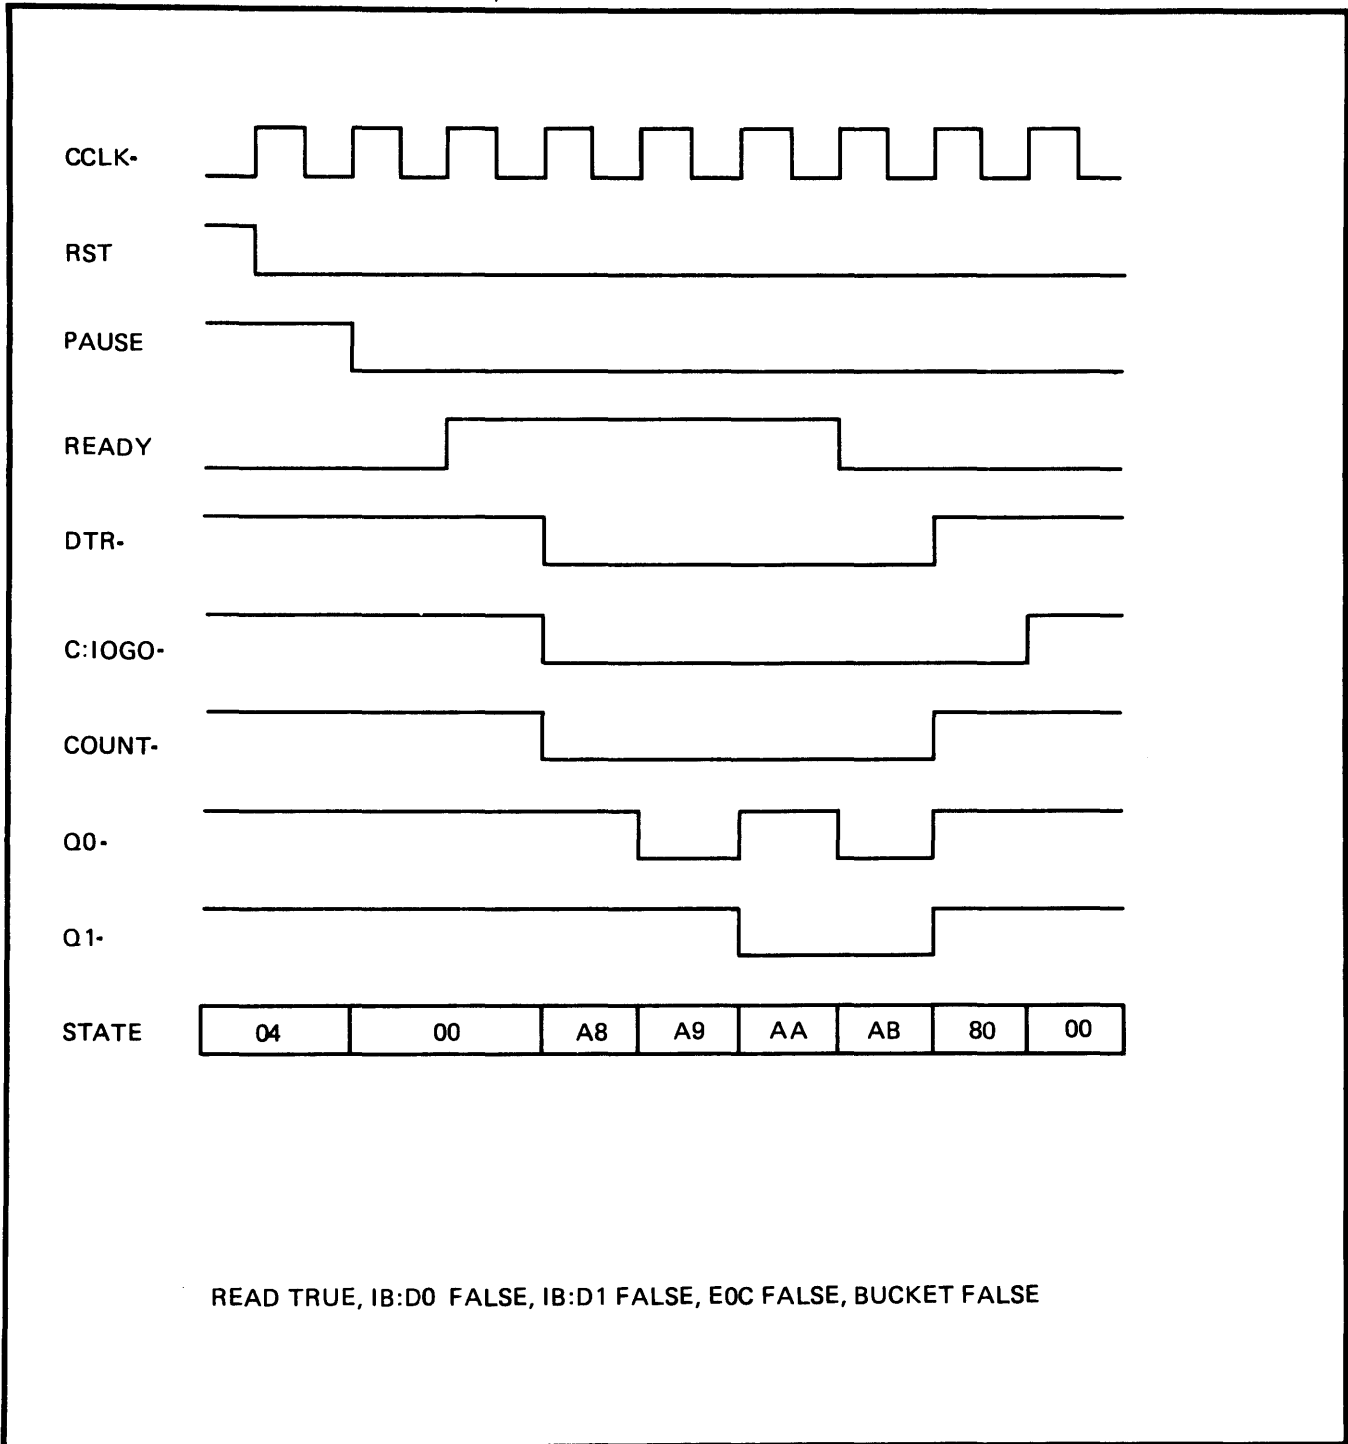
CCLK-

RST

PAUSE

READY

DTR-

C:IOGO-

COUNT-

Q0-

Q1-

STATE

| 04 | 00 | A8 | A9 | AA | AB | 80 | 00 |
|---|---|---|---|---|---|---|---|

READ TRUE, IB:D0 FALSE, IB:D1 FALSE, EOC FALSE, BUCKET FALSE